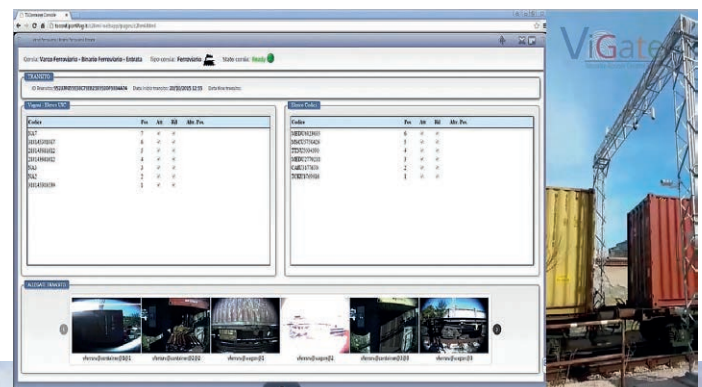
ViGate

Varco Ferroviario - Binario Ferroviario - Entrata Tipo varco: Ferroviario Stato varco: Ready

TRANSITO

Vagoni - Elenco UIC

| Codice | Pos | Att | Rif | Altr. Pos. |
|---|---|---|---|---|
| NA7 | 7 | ✓ | ✓ | |
| 335145303437 | 6 | ✓ | ✓ | |
| 235145903422 | 5 | ✓ | ✓ | |
| 235145903422 | 4 | ✓ | ✓ | |
| NA3 | 3 | ✓ | ✓ | |
| NA2 | 2 | ✓ | ✓ | |
| 335145303189 | 1 | ✓ | ✓ | |

Elenco Codici

| Codice | Pos | Att | Rif | Altr. Pos. |
|---|---|---|---|---|
| MEDU | 6 | ✓ | ✓ | |
| MSCU | 5 | ✓ | ✓ | |
| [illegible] | 4 | ✓ | ✓ | |
| MEDU | 3 | ✓ | ✓ | |
| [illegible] | 2 | ✓ | ✓ | |
| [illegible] | 1 | ✓ | ✓ | |

ALLEGATI TRANSITO